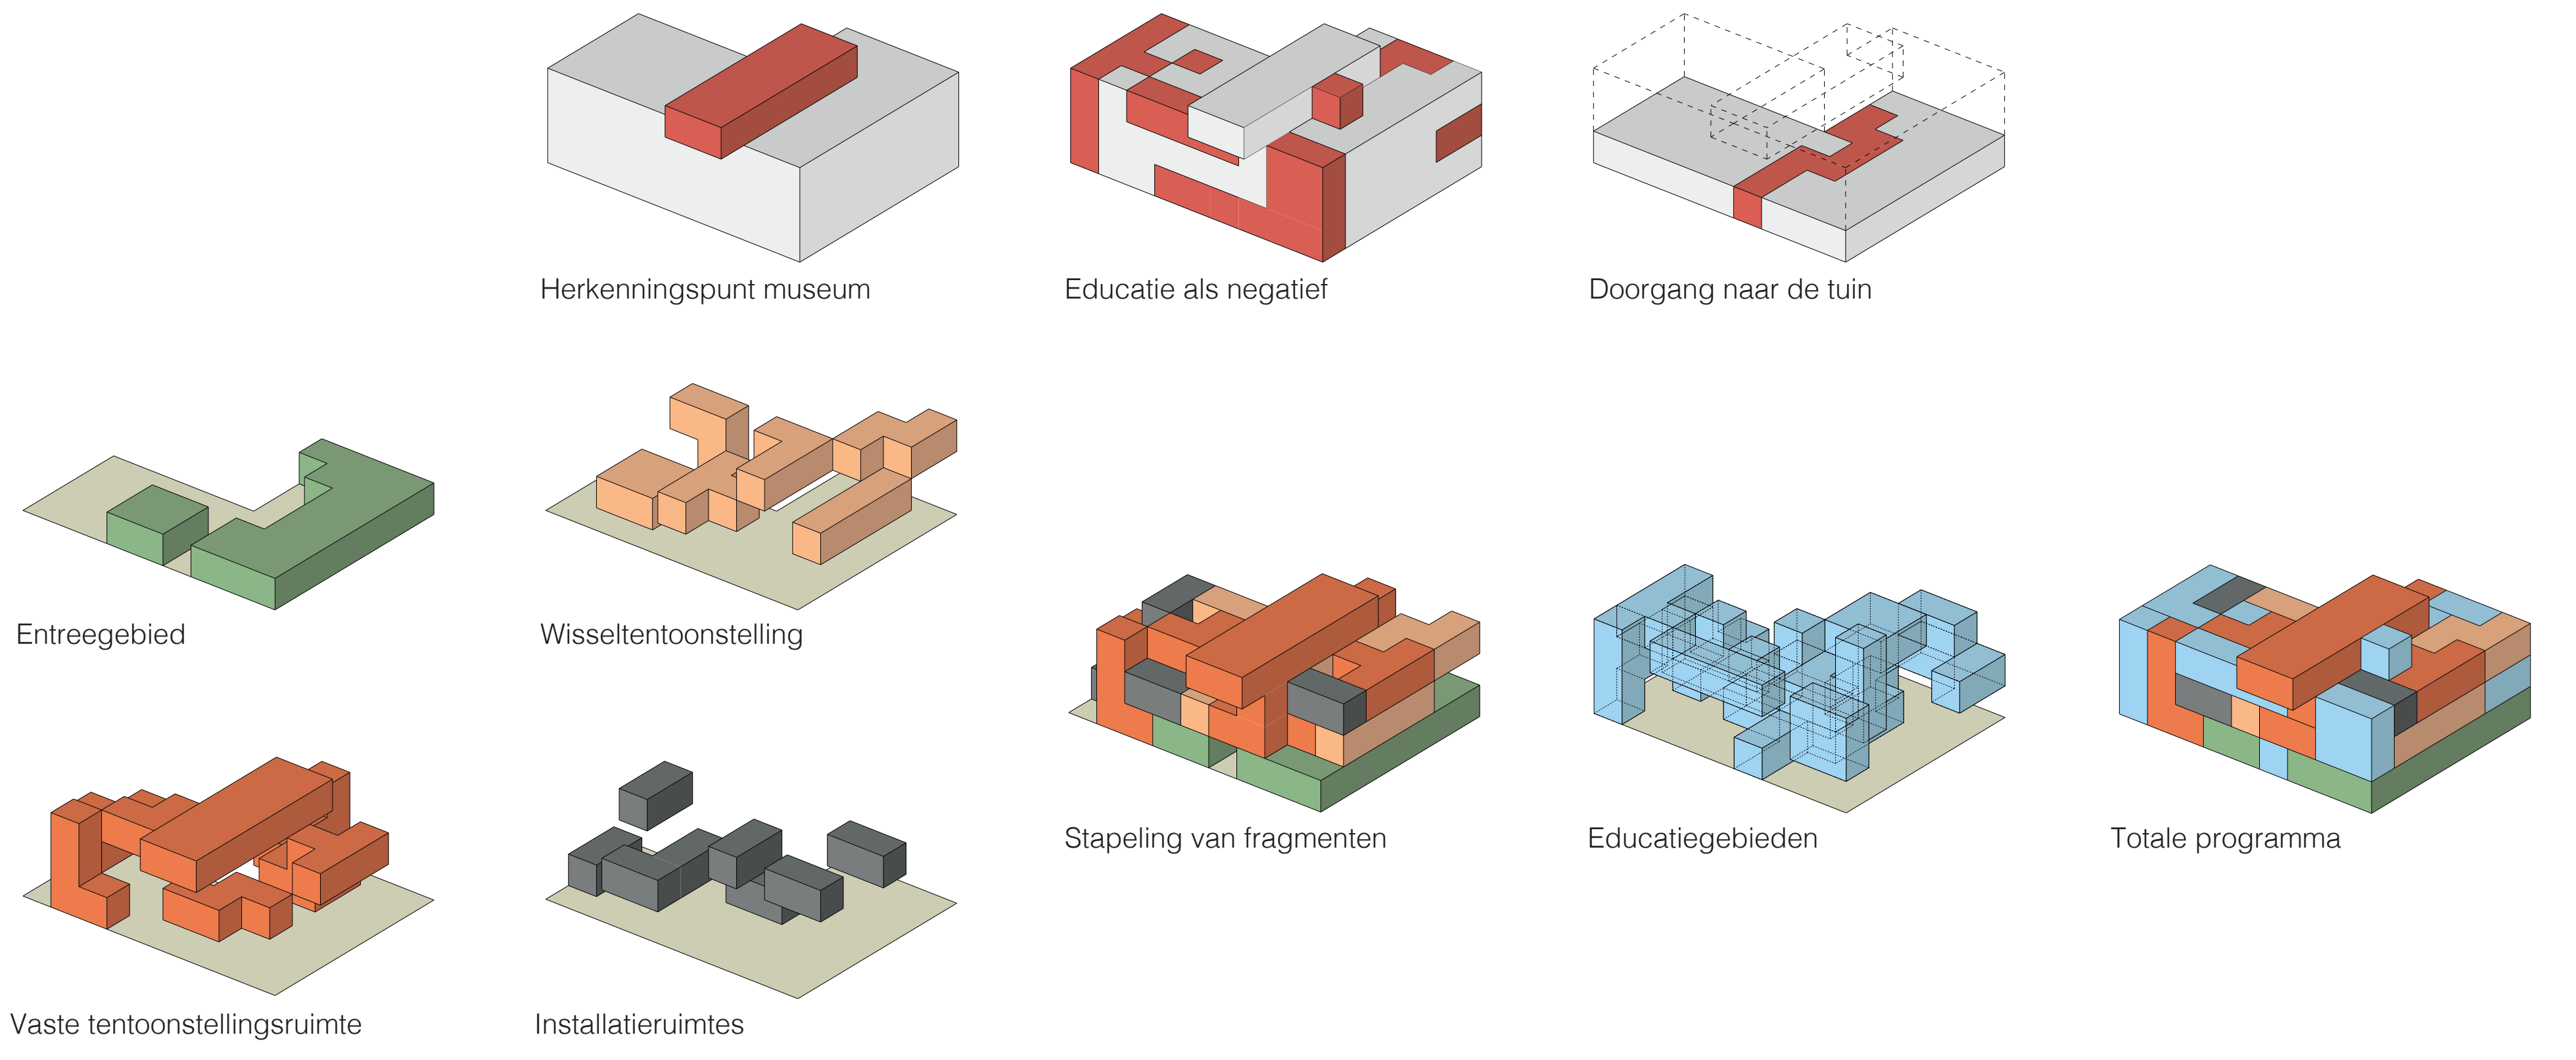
Herkenningspunt museum

Educatie als negatief

Doorgang naar de tuin

Entreegebied

Wisseltentoonstelling

Stapeling van fragmenten

Educatiegebieden

Totale programma

Vaste tentoonstellingsruimte

Installatieruimtes